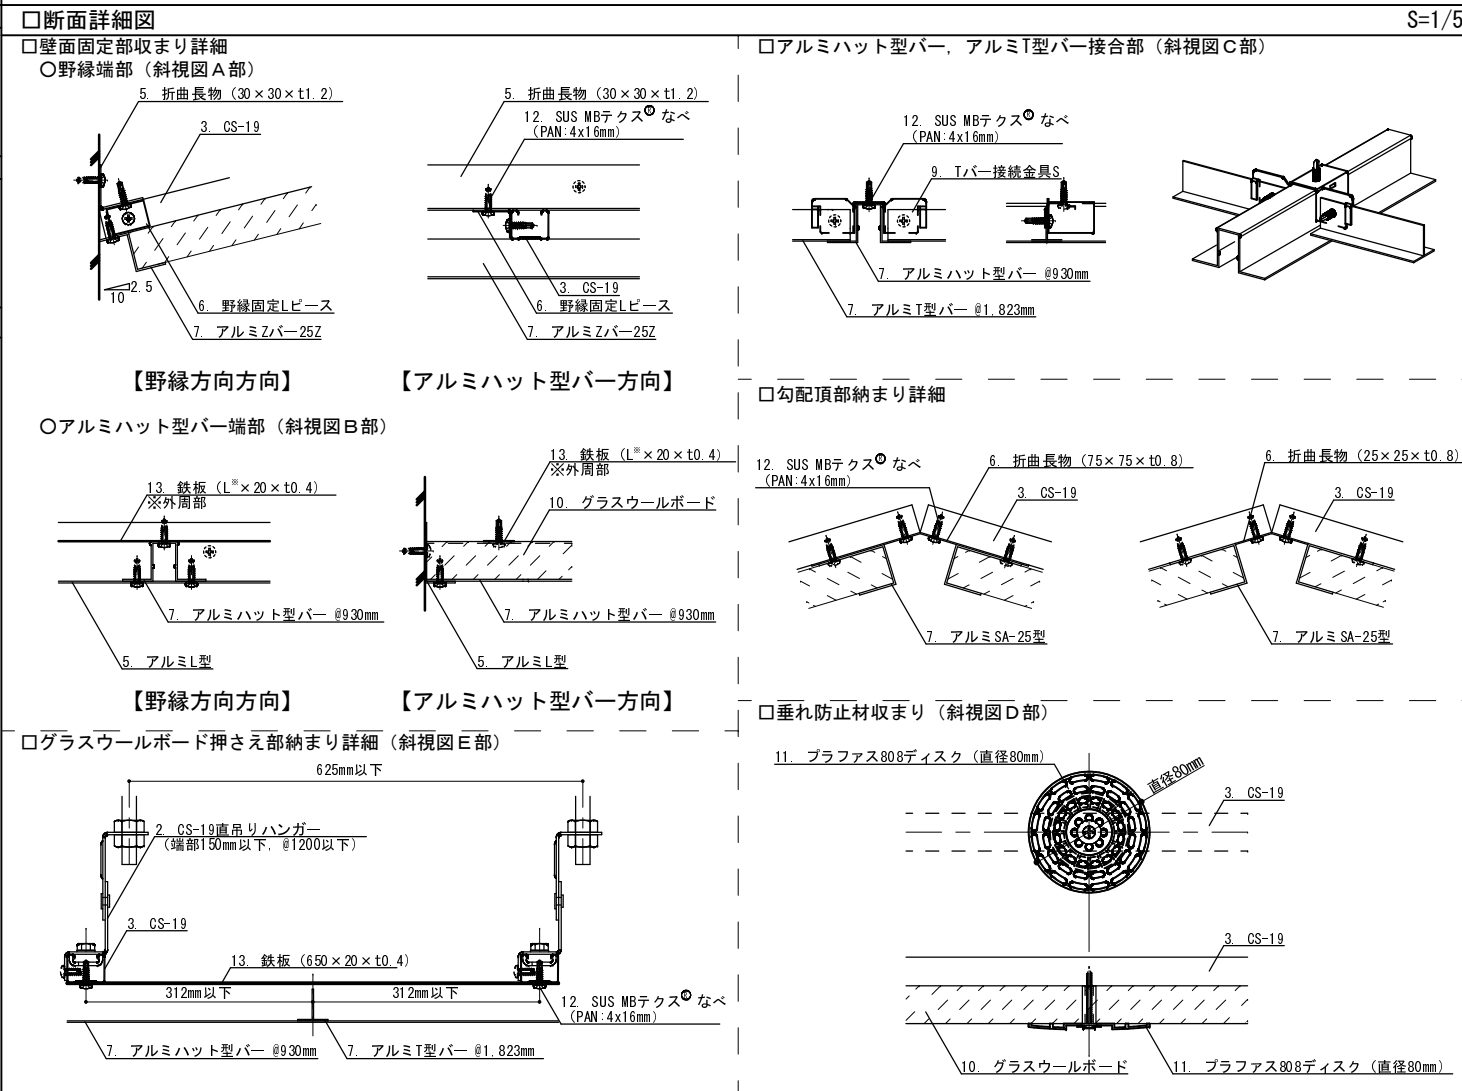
□断面詳細図
S=1/5

□壁面固定部収まり詳細
○野縁端部（斜視図Ａ部）

5. 折曲長物（30×30×t1.2）
3. CS-19
2.5
10
6. 野縁固定Lピース
7. アルミZバー25Z

5. 折曲長物（30×30×t1.2）
12. SUS MBテクス® なべ (PAN:4x16mm)
3. CS-19
6. 野縁固定Lピース
7. アルミZバー25Z

【野縁方向方向】
【アルミハット型バー方向】

○アルミハット型バー端部（斜視図Ｂ部）

13. 鉄板（L※×20×t0.4） ※外周部
7. アルミハット型バー @930mm
5. アルミL型

13. 鉄板（L※×20×t0.4） ※外周部
10. グラスウールボード
7. アルミハット型バー @930mm
5. アルミL型

【野縁方向方向】
【アルミハット型バー方向】

□グラスウールボード押さえ部納まり詳細（斜視図Ｅ部）

625mm以下
2. CS-19直吊りハンガー （端部150mm以下, @1200以下）
3. CS-19
13. 鉄板（650×20×t0.4）
312mm以下
312mm以下
12. SUS MBテクス® なべ (PAN:4x16mm)
7. アルミハット型バー @930mm
7. アルミT型バー @1,823mm

□アルミハット型バー, アルミT型バー接合部（斜視図Ｃ部）

12. SUS MBテクス® なべ (PAN:4x16mm)
9. Tバー接続金具S
7. アルミハット型バー @930mm
7. アルミT型バー @1,823mm

□勾配頂部納まり詳細

12. SUS MBテクス® なべ (PAN:4x16mm)
6. 折曲長物（75×75×t0.8）
3. CS-19
7. アルミSA-25型

6. 折曲長物（25×25×t0.8）
3. CS-19
7. アルミSA-25型

□垂れ防止材収まり（斜視図Ｄ部）

11. プラファス808ディスク（直径80mm）
直径80mm
3. CS-19
3. CS-19
10. グラスウールボード
11. プラファス808ディスク（直径80mm）